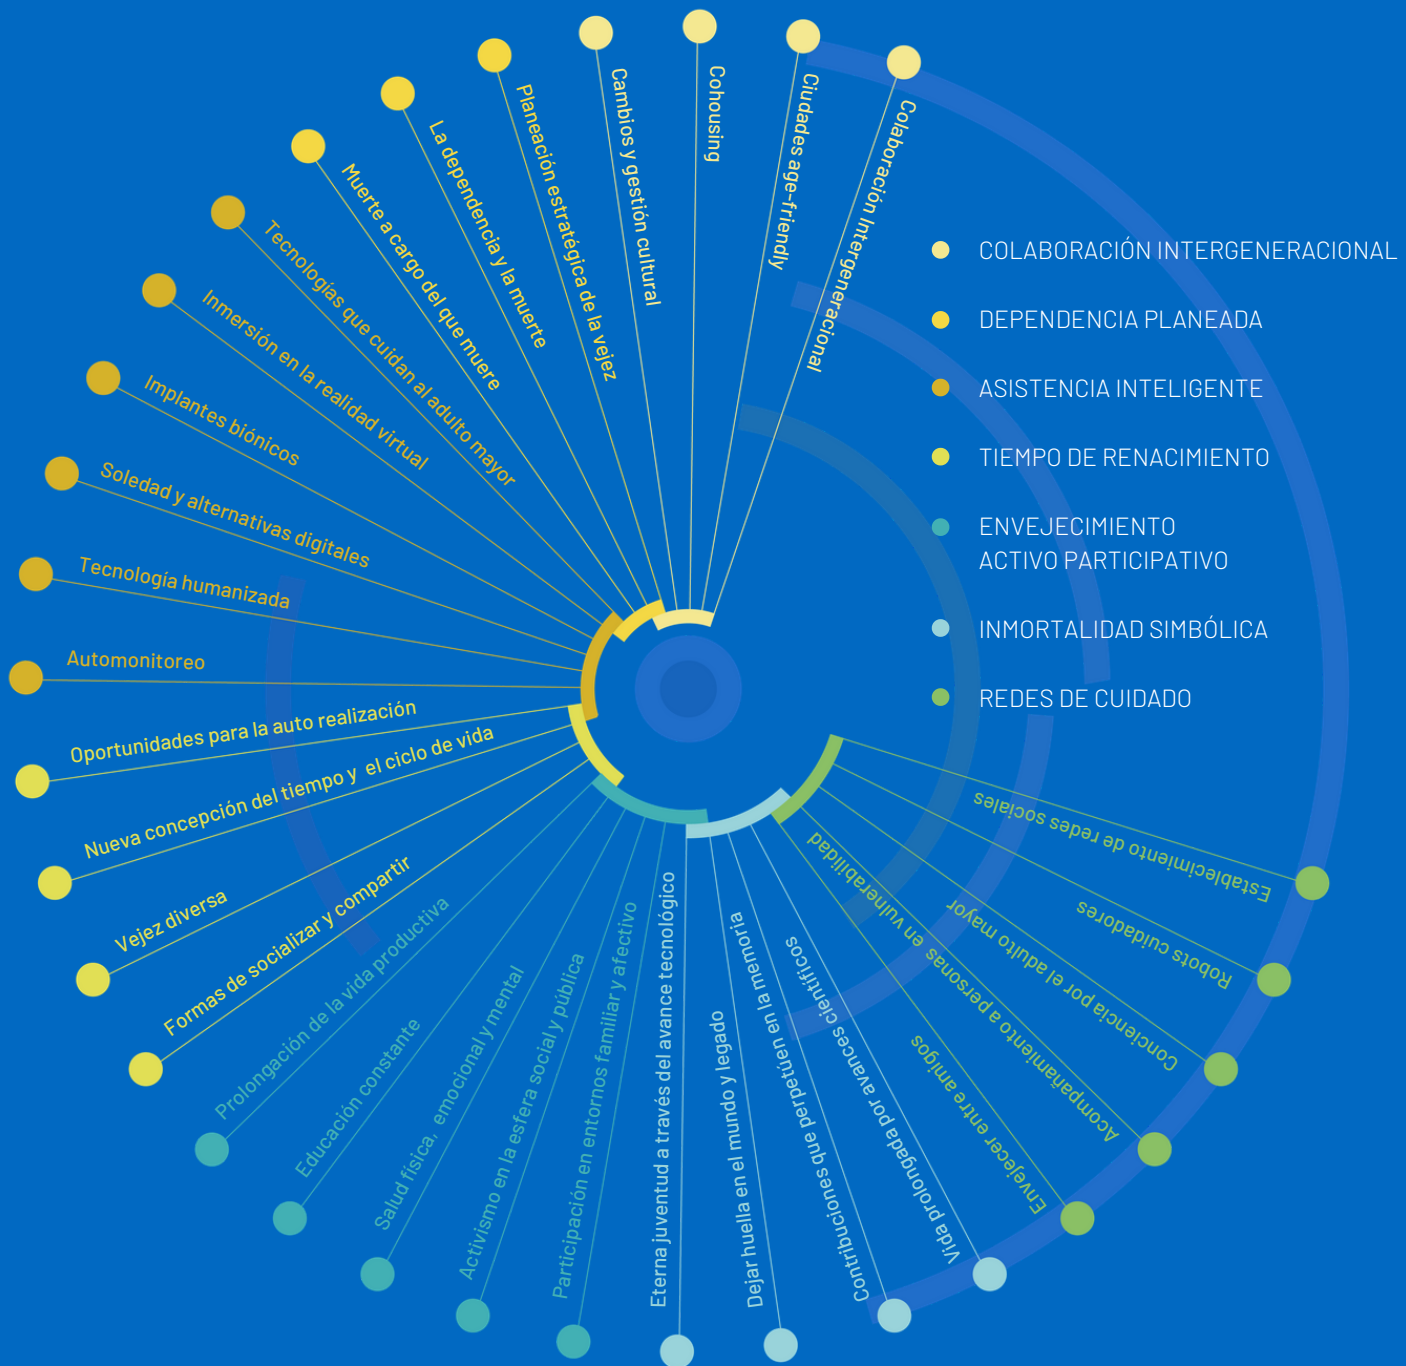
COLABORACIÓN INTERGENERACIONAL

DEPENDENCIA PLANEADA

ASISTENCIA INTELIGENTE

TIEMPO DE RENACIMIENTO

ENVEJECIMIENTO ACTIVO PARTICIPATIVO

INMORTALIDAD SIMBÓLICA

REDES DE CUIDADO

Colaboración intergeneracional
Ciudades age-friendly
Cohousing
Cambios y gestión cultural
Planeación estratégica de la vejez
La dependencia y la muerte
Muerte a cargo del que muere
Tecnologías que cuidan al adulto mayor
Inmersión en la realidad virtual
Implantes biónicos
Soledad y alternativas digitales
Tecnología humanizada
Automonitoreo
Oportunidades para la auto realización
Nueva concepción del tiempo y el ciclo de vida
Vejez diversa
Formas de socializar y compartir
Prolongación de la vida productiva
Educación constante
Salud física, emocional y mental
Activismo en la esfera social y pública
Participación en entornos familiar y afectivo
Eterna juventud a través del avance tecnológico
Dejar huella en el mundo y legado
Contribuciones que perpetúen en la memoria
Vida prolongada por avances científicos
Envejecer entre amigos
Acompañamiento a personas en vulnerabilidad
Conciencia por el adulto mayor
Robots cuidadores
Establecimiento de redes sociales